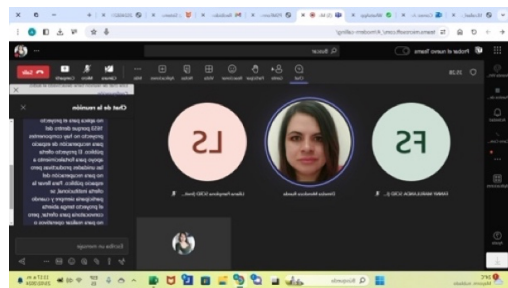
Chat de la reunión

no aplica para el proyecto 1653 porque dentro del proyecto no hay componente para recuperación de espacio público. El proyecto oferta apoyo para fortalecimiento a las unidades productivas pero no para recuperación del espacio público. Para llevar la oferta institucional, se participaría siempre y cuando el proyecto tenga abierta convocatoria para ofertar, pero no para realizar operativos o

Escribir un mensaje

Salir

LS

FS

Buscar

Probar el nuevo Teams

Buscar

11:51